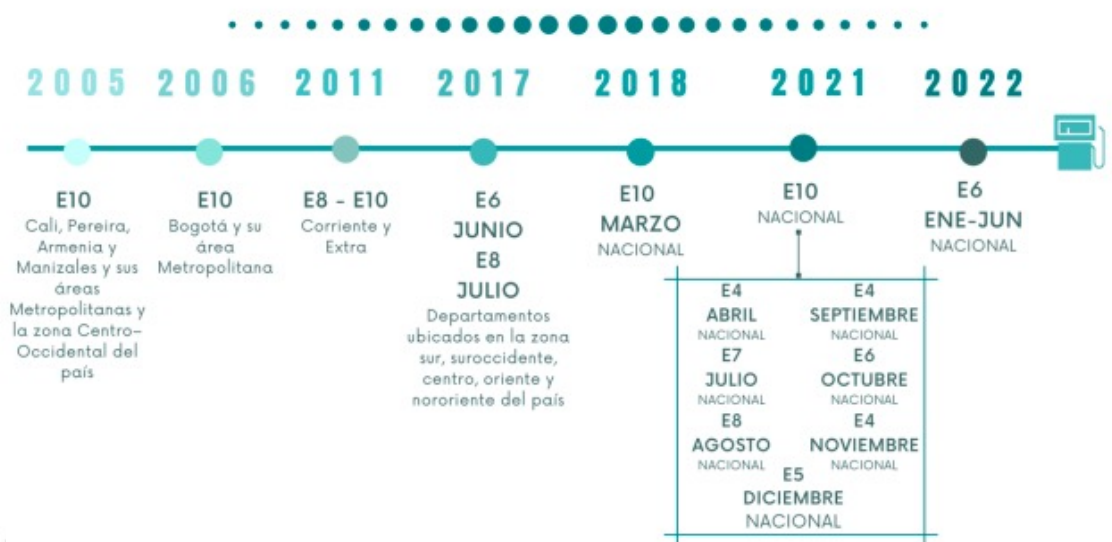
2005 2006 2011 2017 2018 2021 2022

E10
Cali, Pereira, Armenia y Manizales y sus áreas Metropolitanas y la zona Centro-Occidental del país

E10
Bogotá y su área Metropolitana

E8 - E10
Corriente y Extra

E6
JUNIO
E8
JULIO
Departamentos ubicados en la zona sur, suroccidente, centro, oriente y nororiente del país

E10
MARZO
NACIONAL

E10
NACIONAL

E4
ABRIL
NACIONAL
E7
JULIO
NACIONAL
E8
AGOSTO
NACIONAL

E4
SEPTIEMBRE
NACIONAL
E6
OCTUBRE
NACIONAL
E4
NOVIEMBRE
NACIONAL

E5
DICIEMBRE
NACIONAL

E6
ENE-JUN
NACIONAL